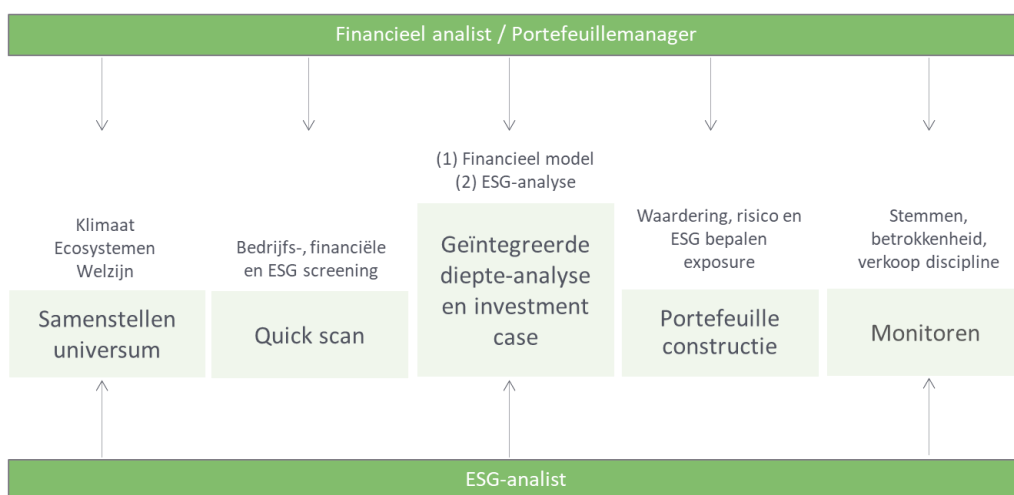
Financieel analist / Portefeuillemanager

Klimaat
Ecosystemen
Welzijn

Samenstellen universum

Bedrijfs-, financiële en ESG screening

Quick scan

(1) Financieel model
(2) ESG-analyse

Geïntegreerde diepte-analyse en investment case

Waardering, risico en ESG bepalen exposure

Portefeuille constructie

Stemmen, betrokkenheid, verkoop discipline

Monitoren

ESG-analist